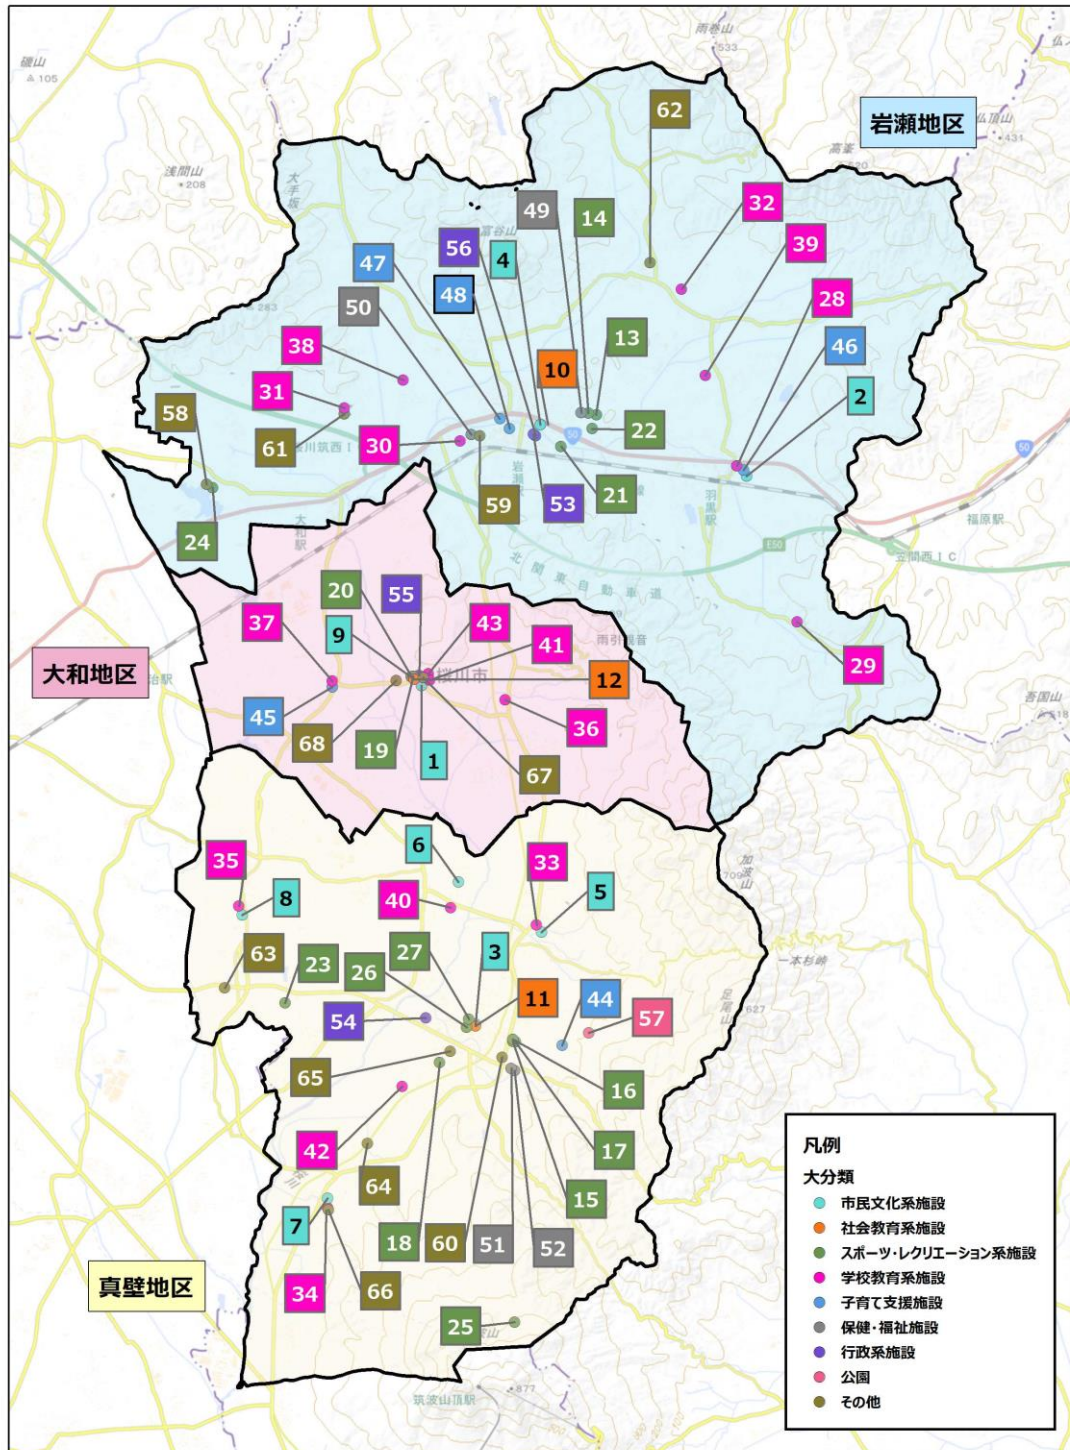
岩瀬地区

大和地区

真壁地区

62 32 39 49 14 56 4 47 48 50 28 46 13 38 10 2 31 58 22 61 30 21 59 53 24 20 55 37 9 43 41 12 45 68 19 1 36 67 6 35 33 5 8 40 63 3 23 26 27 11 44 57 54 65 16 42 17 64 15 7 18 60 51 52 34 66 25 29

雨巻山 533
仏頂山 431
高峯 520
浅間山 208
大平坂
富谷山
岩瀬
羽黒
北関東自動車道
桜川市
雨引観音
加波山 709
一本杉峠
足尾山 627
筑波山頂駅 877
福原駅
笠間西IC
桜川筑西IC
大和駅
岩瀬駅
吾国山 518
磯山 105
50

凡例
大分類
市民文化系施設
社会教育系施設
スポーツ・レクリエーション系施設
学校教育系施設
子育て支援施設
保健・福祉施設
行政系施設
公園
その他